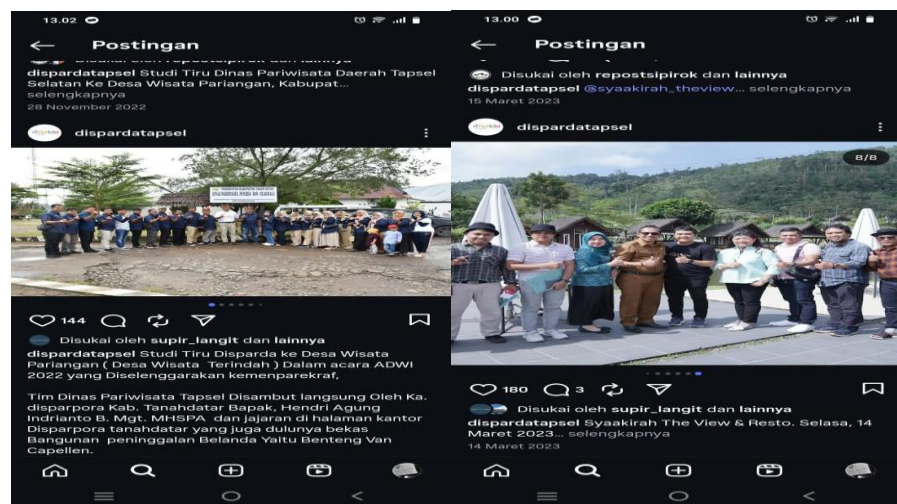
13.02

Postingan

Disukai oleh repostsipirok dan lainnya

dispardatapsel Studi Tiru Dinas Pariwisata Daerah Tapsel Selatan Ke Desa Wisata Pariangan, Kabupat... selengkapnya

28 November 2022

dispardatapsel

144

Disukai oleh supir_langit dan lainnya

dispardatapsel Studi Tiru Disparda ke Desa Wisata Pariangan ( Desa Wisata Terindah ) Dalam acara ADWI 2022 yang Diselenggarakan kemenparekraf,

Tim Dinas Pariwisata Tapsel Disambut langsung Oleh Ka. disparpora Kab. Tanahdatar Bapak, Hendri Agung Indrianto B. Mgt. MHSPA dan jajaran di halaman kantor Disparpora tanahdatar yang juga dulunya bekas Bangunan peninggalan Belanda Yaitu Benteng Van Capellen.

13.00

Postingan

Disukai oleh repostsipirok dan lainnya

dispardatapsel @syaakirah_theview... selengkapnya

15 Maret 2023

dispardatapsel

8/8

180 3

Disukai oleh supir_langit dan lainnya

dispardatapsel Syaakirah The View & Resto. Selasa, 14 Maret 2023... selengkapnya

14 Maret 2023